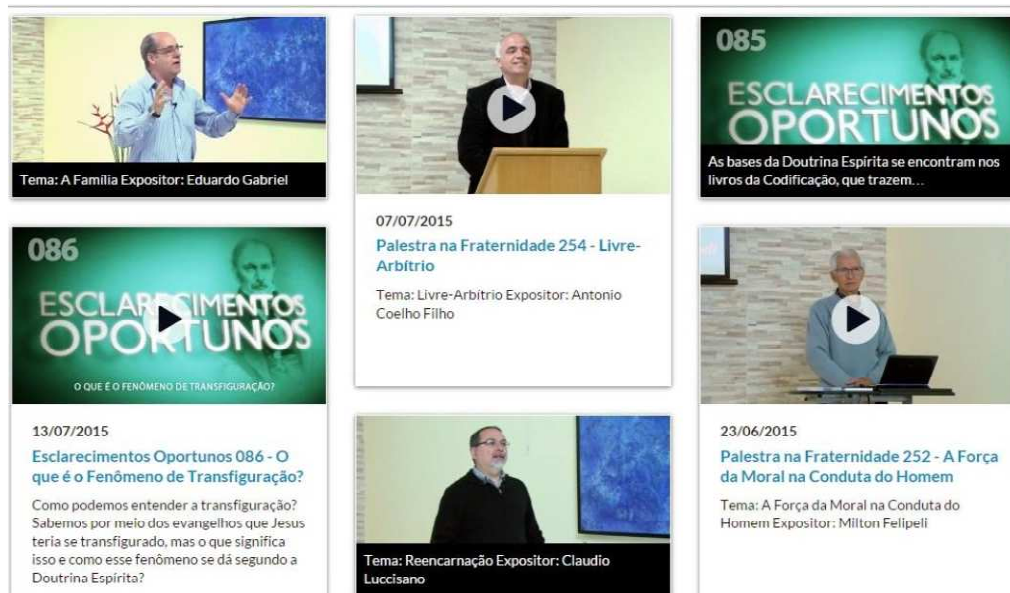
Tema: A Familia Expositor: Eduardo Gabriel

086

ESCLARECIMENTOS OPORTUNOS

O QUE É O FENÔMENO DE TRANSFIGURAÇÃO?

13/07/2015

Esclarecimentos Oportunos 086 - O que é o Fenômeno de Transfiguração?

Como podemos entender a transfiguração? Sabemos por meio dos evangelhos que Jesus teria se transfigurado, mas o que significa isso e como esse fenômeno se dá segundo a Doutrina Espírita?

07/07/2015

Palestra na Fraternidade 254 - Livre-Arbítrio

Tema: Livre-Arbítrio Expositor: Antonio Coelho Filho

Tema: Reencarnação Expositor: Claudio Luccisano

085

ESCLARECIMENTOS OPORTUNOS

As bases da Doutrina Espírita se encontram nos livros da Codificação, que trazem...

23/06/2015

Palestra na Fraternidade 252 - A Força da Moral na Conduta do Homem

Tema: A Força da Moral na Conduta do Homem Expositor: Milton Felipeli